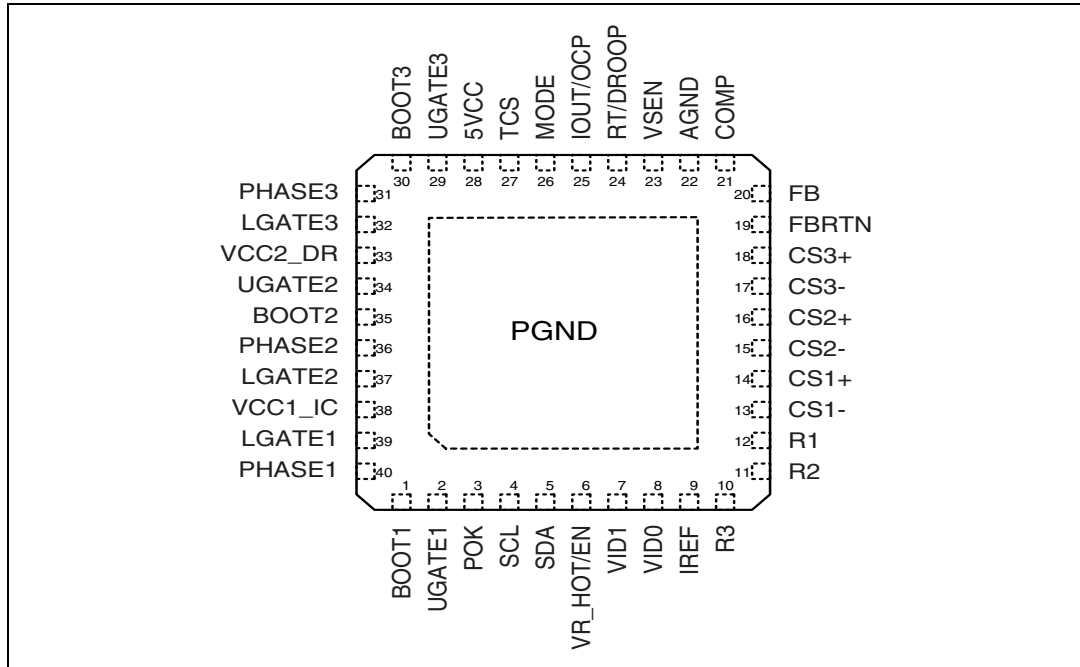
BOOT3
UGATE3
5VCC
TCS
MODE
IOUT/OCP
RT/DROOP
VSEN
AGND
COMP

30 29 28 27 26 25 24 23 22 21

PHASE3 31
LGATE3 32
VCC2_DR 33
UGATE2 34
BOOT2 35
PHASE2 36
LGATE2 37
VCC1_IC 38
LGATE1 39
PHASE1 40

20 FB
19 FBRTN
18 CS3+
17 CS3-
16 CS2+
15 CS2-
14 CS1+
13 CS1-
12 R1
11 R2

PGND

1 2 3 4 5 6 7 8 9 10

BOOT1
UGATE1
POK
SCL
SDA
VR_HOT/EN
VID1
VID0
IREF
R3